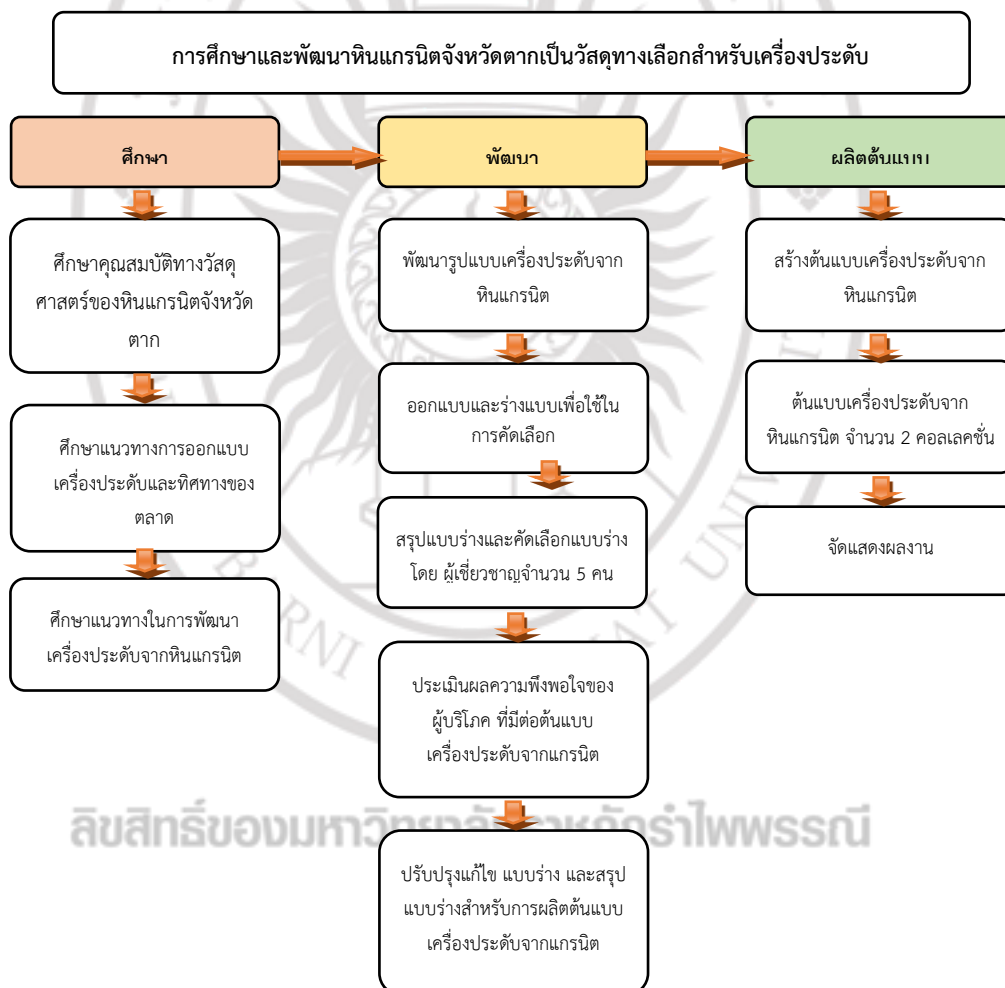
การศึกษาและพัฒนาหินแกรนิตจังหวัดตากเป็นวัสดุทางเลือกสำหรับเครื่องประดับ

ศึกษา

ศึกษาคุณสมบัติทางวัสดุศาสตร์ของหินแกรนิตจังหวัดตาก

ศึกษาแนวทางการออกแบบเครื่องประดับและทิศทางของตลาด

ศึกษาแนวทางในการพัฒนาเครื่องประดับจากหินแกรนิต

พัฒนา

พัฒนารูปแบบเครื่องประดับจากหินแกรนิต

ออกแบบและร่างแบบเพื่อใช้ในการคัดเลือก

สรุปแบบร่างและคัดเลือกแบบร่าง โดย ผู้เชี่ยวชาญจำนวน 5 คน

ประเมินผลความพึงพอใจของผู้บริโภค ที่มีต่อต้นแบบเครื่องประดับจากแกรนิต

ปรับปรุงแก้ไข แบบร่าง และสรุปแบบร่างสำหรับการผลิตต้นแบบเครื่องประดับจากแกรนิต

ผลิตต้นแบบ

สร้างต้นแบบเครื่องประดับจากหินแกรนิต

ต้นแบบเครื่องประดับจากหินแกรนิต จำนวน 2 คอลเลคชั่น

จัดแสดงผลงาน

ลิขสิทธิ์ของมหาวิทยาลัยราชภัฏรำไพพรรณี